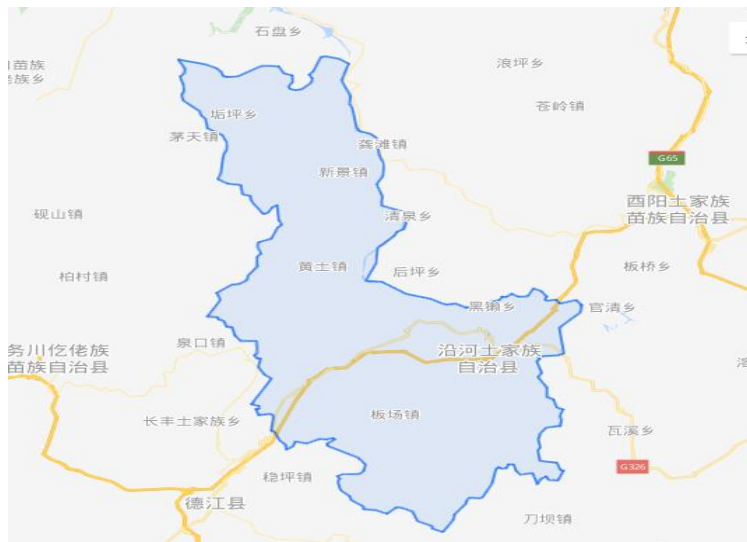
石盘乡
苗族
族乡
浪坪乡
坵坪乡
苍岭镇
茅天镇
龚滩镇
G65
新景镇
酉阳土家族
苗族自治县
砚山镇
清泉乡
黄土镇
后坪乡
板桥乡
柏村镇
黑獭乡
官清乡
泉口镇
务川仡佬族
苗族自治县
沿河土家族
自治县
长丰土家族乡
板场镇
瓦溪乡
G326
稳坪镇
德江县
刀坝镇